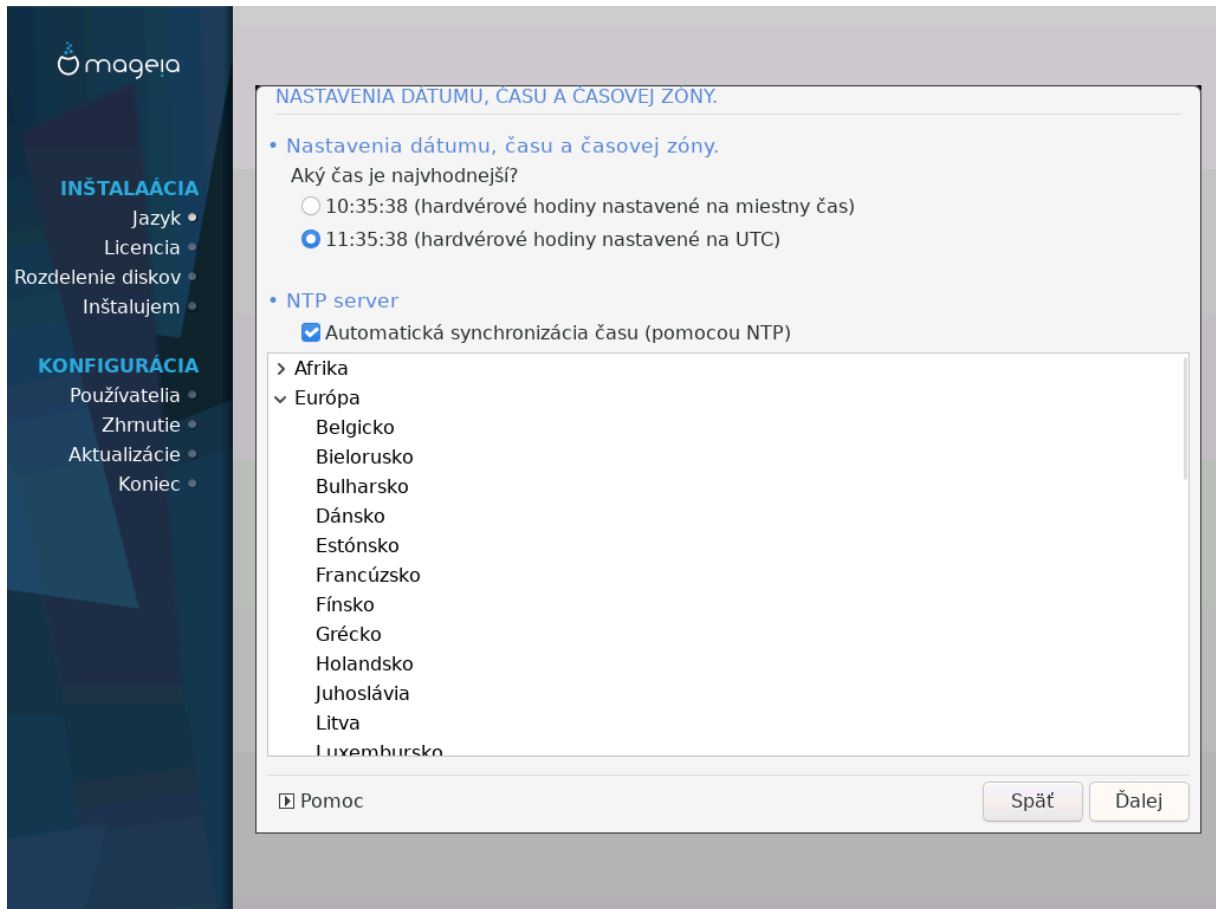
mageia

INŠTALAÁCIA
Jazyk
Licencia
Rozdelenie diskov
Inštalujem

KONFIGURÁCIA
Používatelia
Zhrnutie
Aktualizácie
Koniec

NASTAVENIA DÁTUMU, ČASU A ČASOVEJ ZÓNY.

• Nastavenia dátumu, času a časovej zóny.
Aký čas je najvhodnejší?
10:35:38 (hardvérové hodiny nastavené na miestny čas)
11:35:38 (hardvérové hodiny nastavené na UTC)

• NTP server
Automatická synchronizácia času (pomocou NTP)

Afrika
Európa
Belgicko
Bielorusko
Bulharsko
Dánsko
Estónsko
Francúzsko
Fínsko
Grécko
Holandsko
Juhoslávia
Litva
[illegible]

Pomoc
Späť
Ďalej